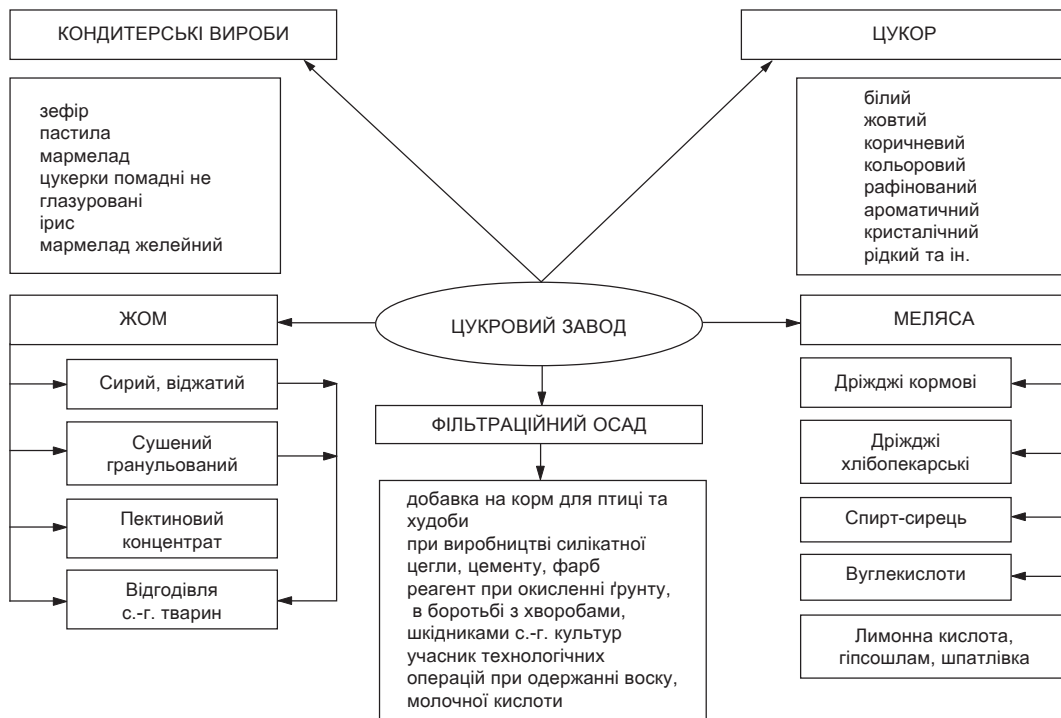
КОНДИТЕРСЬКІ ВИРОБИ

ЦУКОР

зефір
пастила
мармелад
цукерки помадні не глазуровані
ірис
мармелад желейний

білий
жовтий
коричневий
кольоровий
рафінований
ароматичний
кристалічний
рідкий та ін.

ЖОМ

ЦУКРОВИЙ ЗАВОД

МЕЛЯСА

Сирий, віджатий

Сушений гранульований

Пектиновий концентрат

Відгодівля с.-г. тварин

ФІЛЬТРАЦІЙНИЙ ОСАД

добавка на корм для птиці та худоби
при виробництві силікатної цегли, цементу, фарб
реагент при окисленні ґрунту, в боротьбі з хворобами, шкідниками с.-г. культур
учасник технологічних операцій при одержанні воску, молочної кислоти

Дріжджі кормові

Дріжджі хлібопекарські

Спирт-сирець

Вуглекислоти

Лимонна кислота, гіпсошлам, шпатлівка